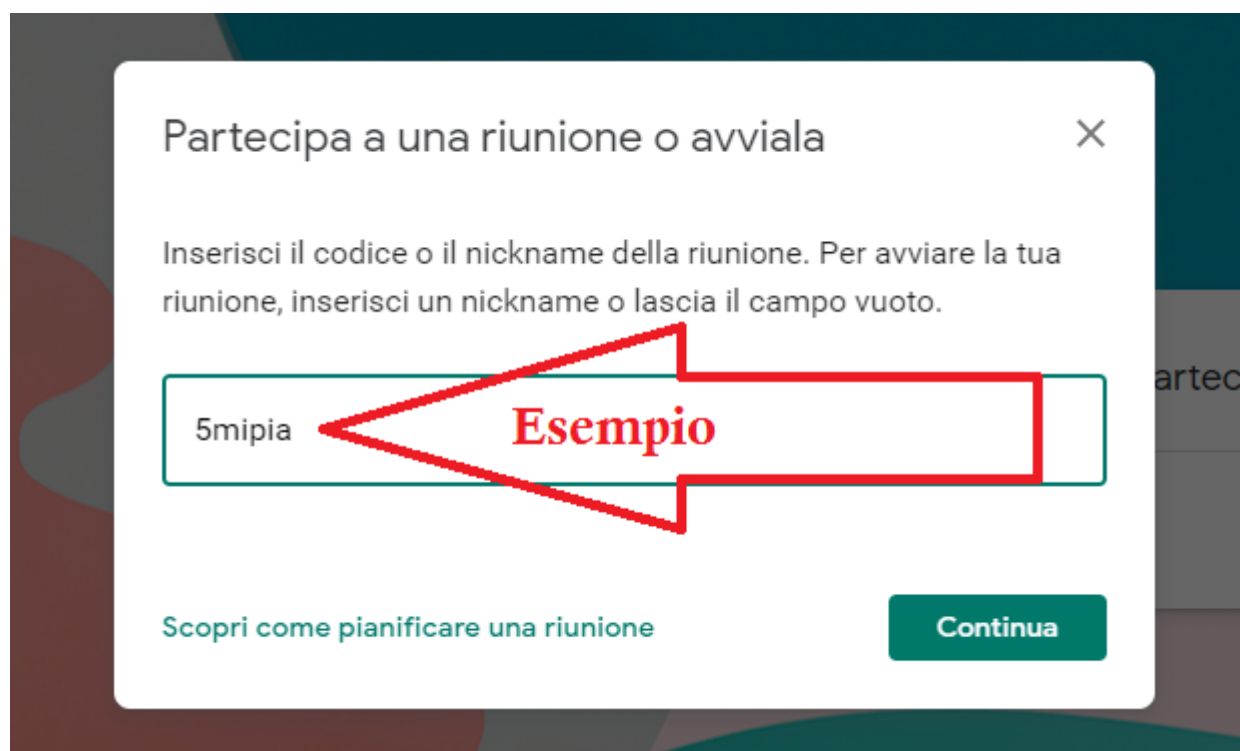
Partecipa a una riunione o avviala

×

Inserisci il codice o il nickname della riunione. Per avviare la tua riunione, inserisci un nickname o lascia il campo vuoto.

5mipia

Esempio

artec

Scopri come pianificare una riunione

Continua